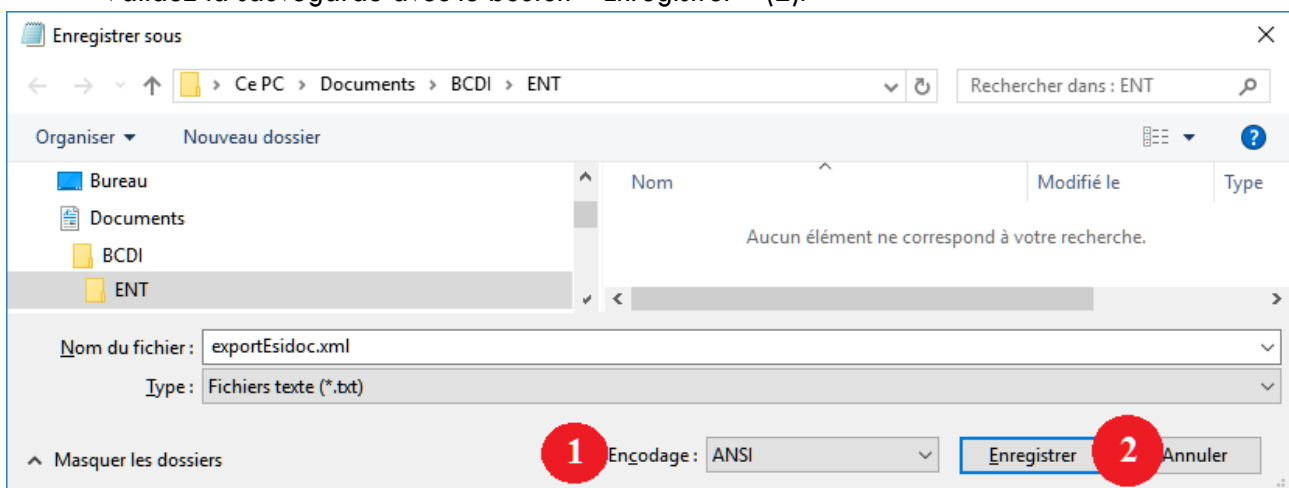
Validez la sauvegarde avec le bouton « Enregistrer » (2).

Enregistrer sous

Ce PC > Documents > BCDI > ENT

Rechercher dans : ENT

Organiser ▾ Nouveau dossier

Bureau
Documents
BCDI
ENT

Nom
Modifié le
Type

Aucun élément ne correspond à votre recherche.

Nom du fichier : exportEsidoc.xml

Type : Fichiers texte (*.txt)

Masquer les dossiers

1 Encodage : ANSI

Enregistrer 2 Annuler